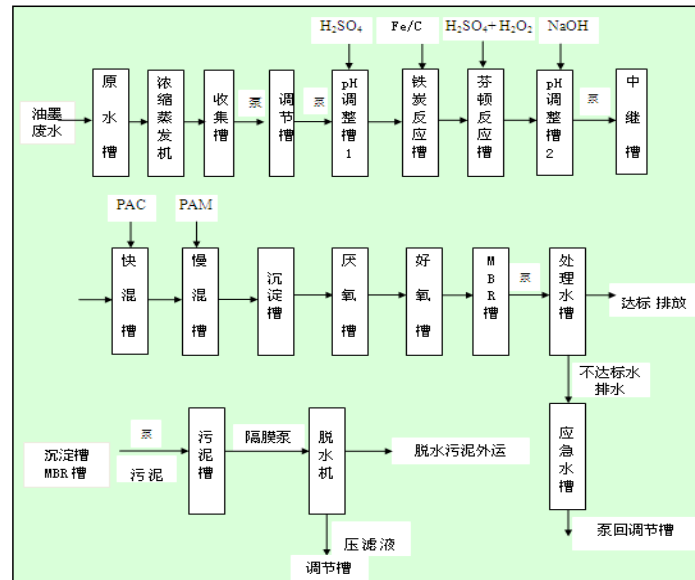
$H_2SO_4$ Fe/C $H_2SO_4+H_2O_2$ NaOH

油墨废水

原水槽

浓缩蒸发机

收集槽

泵

调节槽

泵

pH调整槽1

铁炭反应槽

芬顿反应槽

pH调整槽2

泵

中继槽

PAC PAM

快混槽

慢混槽

沉淀槽

厌氧槽

好氧槽

MBR槽

泵

处理水槽

达标 排放

不达标水排水

应急水槽

泵回调节槽

沉淀槽 MBR槽

泵

污泥

污泥槽

隔膜泵

脱水机

脱水污泥外运

压滤液

调节槽